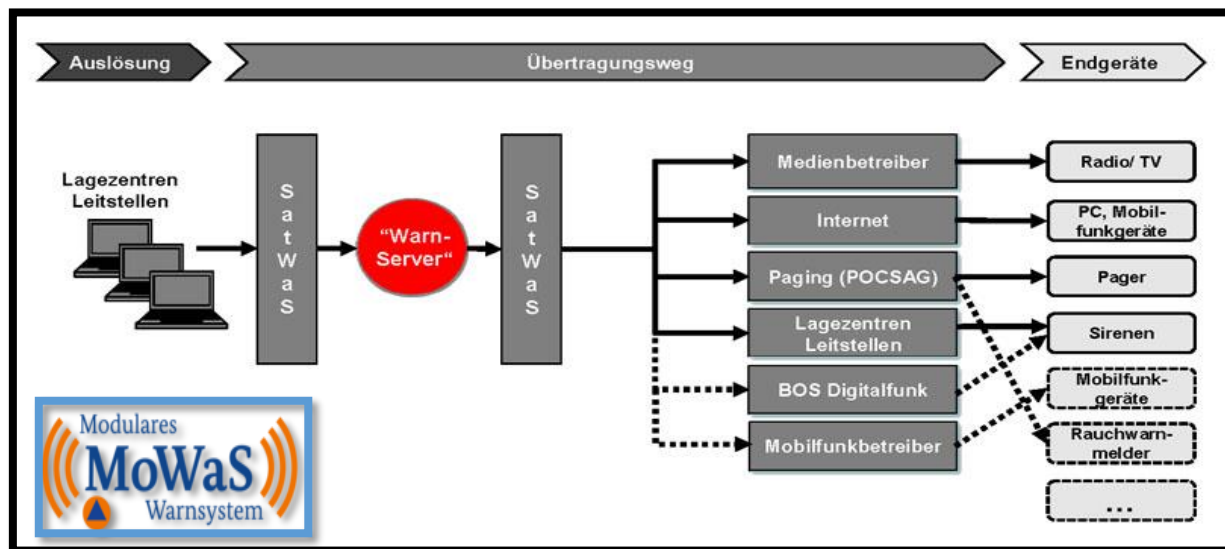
Auslösung

Übertragungsweg

Endgeräte

Lagezentren Leitstellen

S a t W a S

“Warn-Server“

S a t W a S

Medienbetreiber

Internet

Paging (POCSAG)

Lagezentren Leitstellen

BOS Digitalfunk

Mobilfunkbetreiber

Radio/ TV

PC, Mobilfunkgeräte

Pager

Sirenen

Mobilfunkgeräte

Rauchwarnmelder

...

Modulares MoWaS Warnsystem